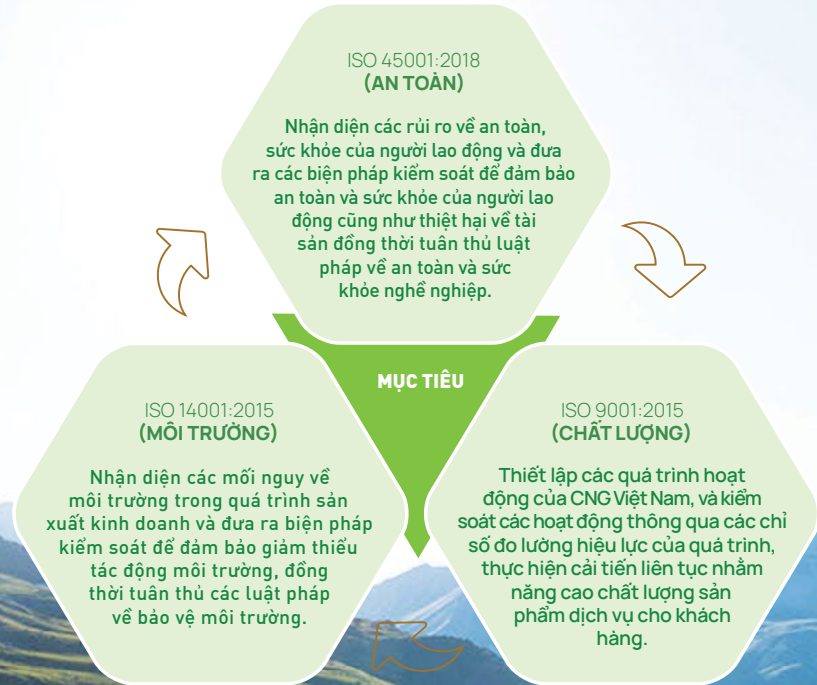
ISO 45001:2018
(AN TOÀN)

Nhận diện các rủi ro về an toàn, sức khỏe của người lao động và đưa ra các biện pháp kiểm soát để đảm bảo an toàn và sức khỏe của người lao động cũng như thiệt hại về tài sản đồng thời tuân thủ luật pháp về an toàn và sức khỏe nghề nghiệp.

MỤC TIÊU

ISO 14001:2015
(MÔI TRƯỜNG)

Nhận diện các mối nguy về môi trường trong quá trình sản xuất kinh doanh và đưa ra biện pháp kiểm soát để đảm bảo giảm thiểu tác động môi trường, đồng thời tuân thủ các luật pháp về bảo vệ môi trường.

ISO 9001:2015
(CHẤT LƯỢNG)

Thiết lập các quá trình hoạt động của CNG Việt Nam, và kiểm soát các hoạt động thông qua các chỉ số đo lường hiệu lực của quá trình, thực hiện cải tiến liên tục nhằm nâng cao chất lượng sản phẩm dịch vụ cho khách hàng.